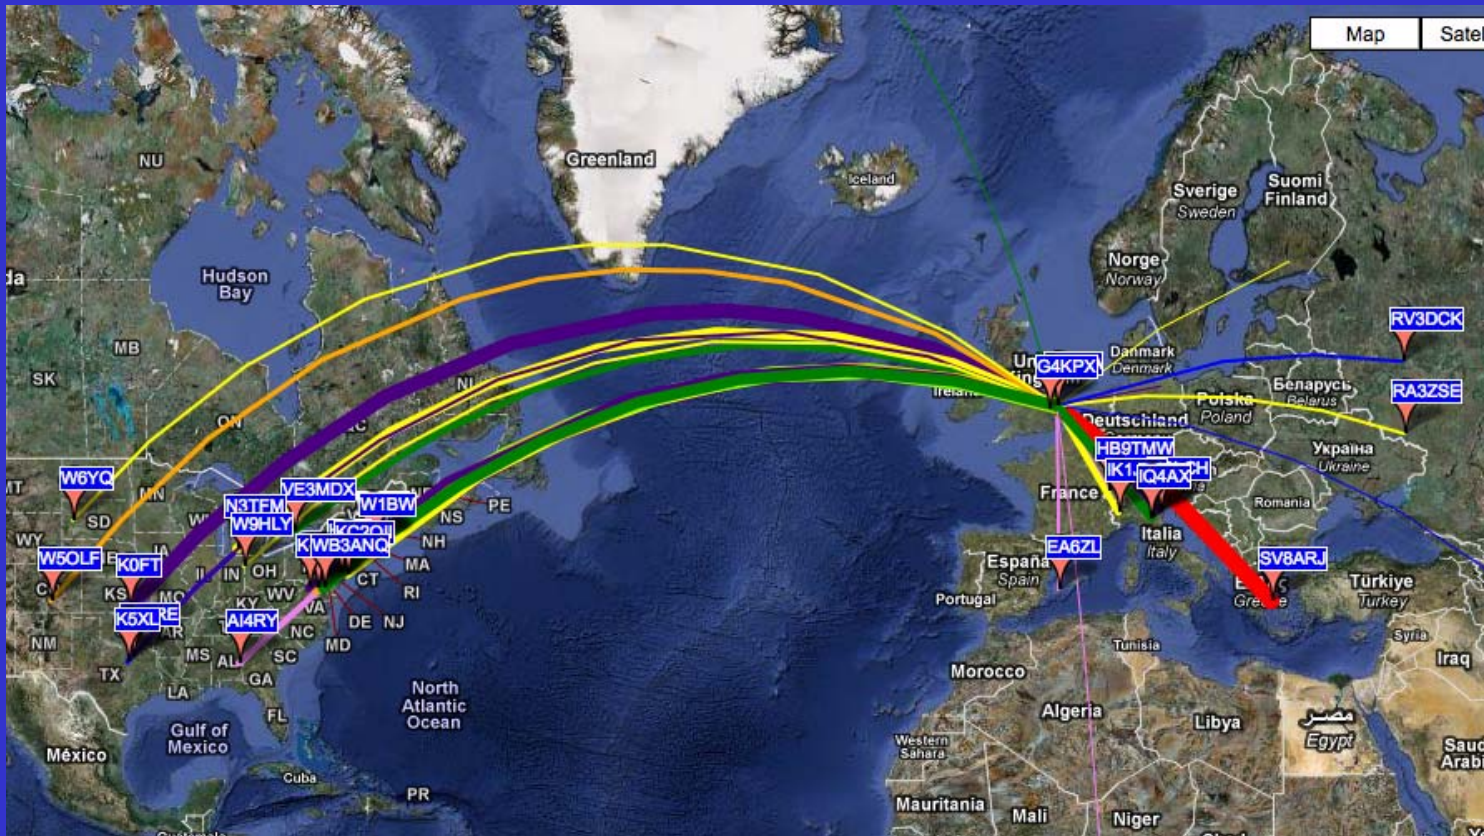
Map
Satel
Greenland
Iceland
NU
Hudson Bay
da
MB
SK
ON
NL
QC
Sverige
Sweden
Suomi
Finland
Norge
Norway
Danmark
Denmark
RV3DCK
G4KPX
Ireland
Polska
Poland
Беларусь
Belarus
RA3ZSE
Deutschland
HB9TMW
IK1
IQ4AX
CH
Україна
Ukraine
France
Romania
Italia
Italy
España
Spain
EA6ZL
Portugal
SV8ARJ
Türkiye
Turkey
Greece
Syria
Iraq
Tunisia
Morocco
Algeria
Libya
مصر
Egypt
Saudi
Arabi
Western Sahara
Mauritania
Mali
Niger
W6YQ
MT
SD
WY
W5OLF
K0FT
KS
MN
N3TFM
W9HLY
VE3MDX
W1BW
PE
NS
NH
MA
RI
CT
K
WB3ANQ
KC2QJ
IN
OH
KY
WV
VA
MO
AR
RE
K5XL
AI4RY
NC
SC
MD
DE
NJ
NM
TX
MS
AL
GA
LA
FL
North Atlantic Ocean
Gulf of Mexico
México
Cuba
PR